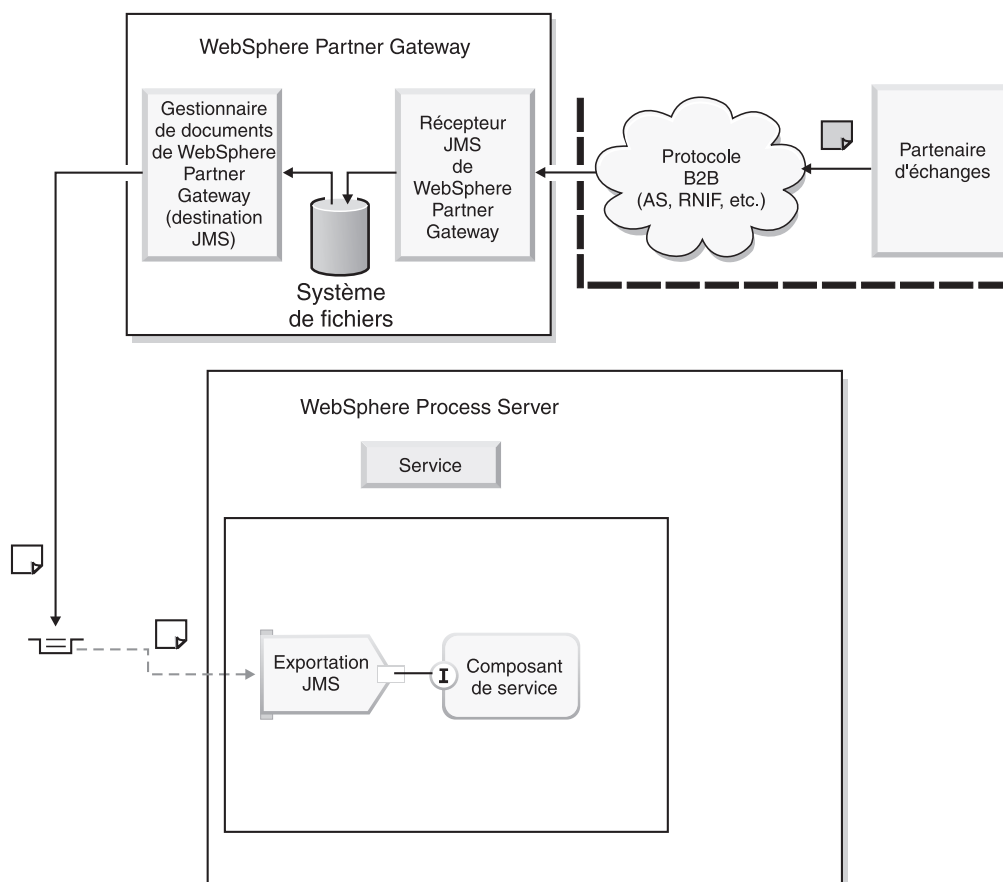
WebSphere Partner Gateway

Gestionnaire de documents de WebSphere Partner Gateway (destination JMS)

Récepteur JMS de WebSphere Partner Gateway

Système de fichiers

Protocole B2B (AS, RNIF, etc.)

Partenaire d'échanges

WebSphere Process Server

Service

Exportation JMS

I

Composant de service